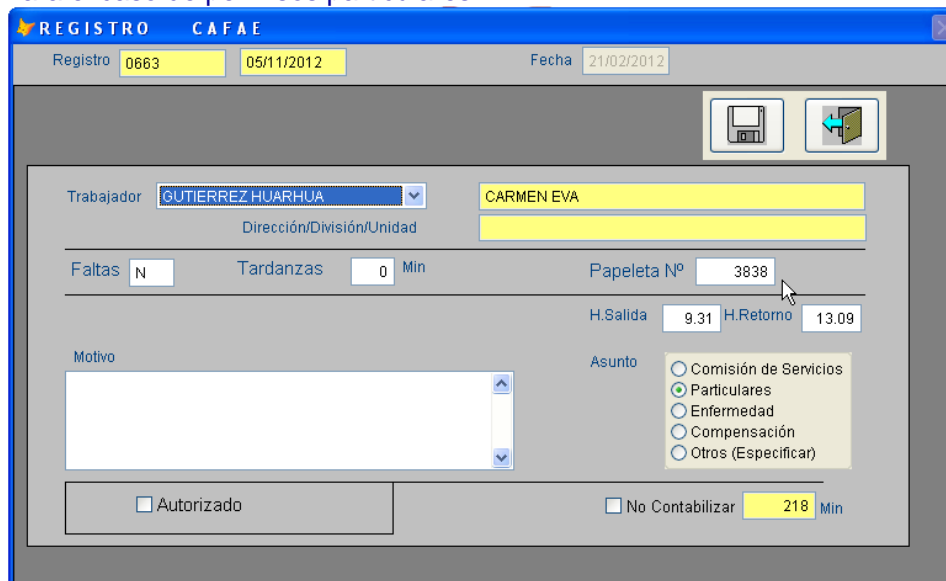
REGISTRO CAFAE

Registro 0663 05/11/2012 Fecha 21/02/2012

Trabajador GUTIERREZ HUARHUA CARMEN EVA

Dirección/División/Unidad

Faltas N Tardanzas 0 Min Papeleta Nº 3838

H.Salida 9.31 H.Retorno 13.09

Motivo

Asunto
Comisión de Servicios
Particulares
Enfermedad
Compensación
Otros (Especificar)

Autorizado

No Contabilizar 218 Min